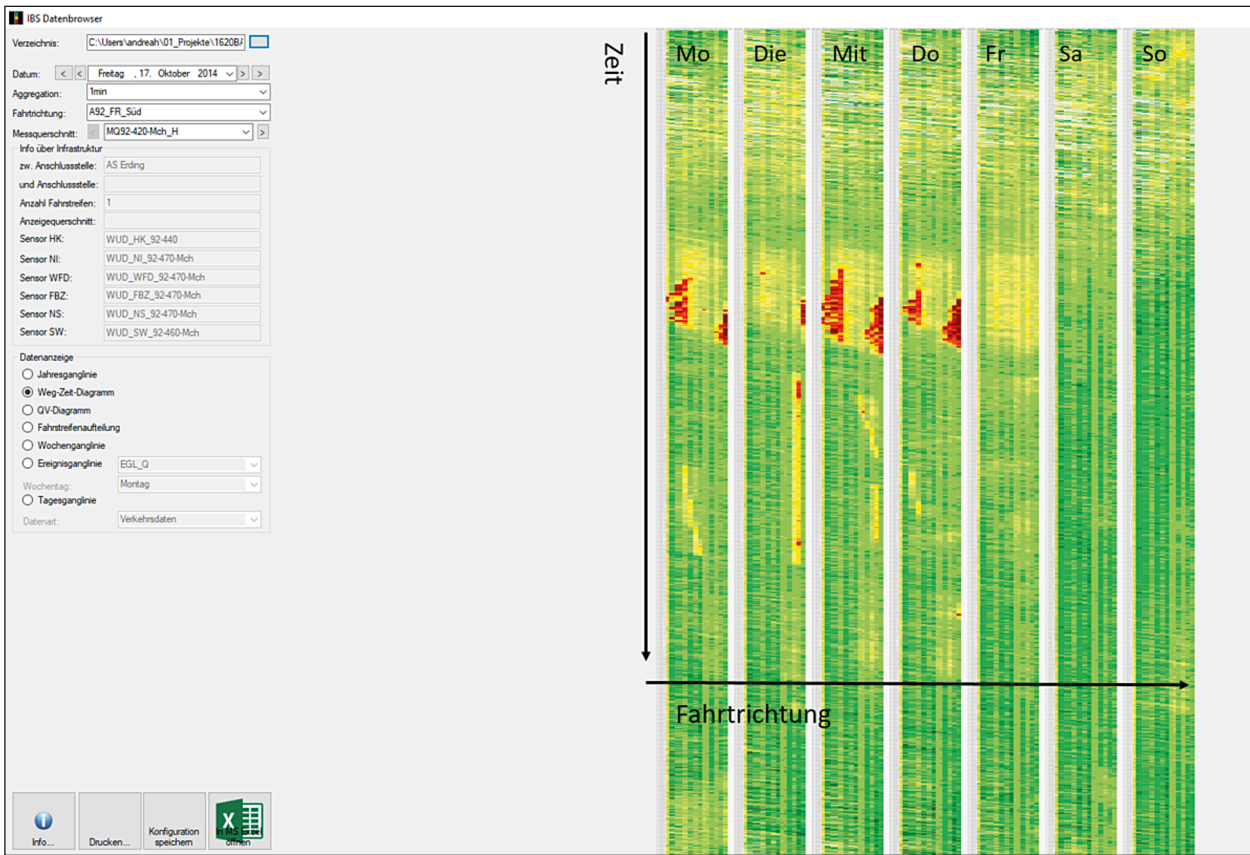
IBS Datenbrowser

Verzeichnis: C:\Users\andreah\01_Projekte\1620B/

Datum: < < Freitag , 17. Oktober 2014 > >

Aggregation: 1min

Fahrtrichtung: A92_FR_Süd

Messquerschnitt: < MQ92-420-Mch_H >

Info über Infrastruktur

zw. Anschlussstelle: AS Erding

und Anschlussstelle:

Anzahl Fahrstreifen: 1

Anzeigequerschnitt:

Sensor HK: WUD_HK_92-440

Sensor NI: WUD_NI_92-470-Mch

Sensor WFD: WUD_WFD_92-470-Mch

Sensor FBZ: WUD_FBZ_92-470-Mch

Sensor NS: WUD_NS_92-470-Mch

Sensor SW: WUD_SW_92-460-Mch

Datenanzeige

Jahresganglinie

Weg-Zeit-Diagramm

QV-Diagramm

Fahrstreifenaufteilung

Wochenganglinie

Ereignisganglinie EGL_Q

Wochentag: Montag

Tagesganglinie

Datenart: Verkehrsdaten

Info...

Drucken...

Konfiguration speichern

in MS Excel öffnen

Zeit

Mo Die Mit Do Fr Sa So

Fahrtrichtung